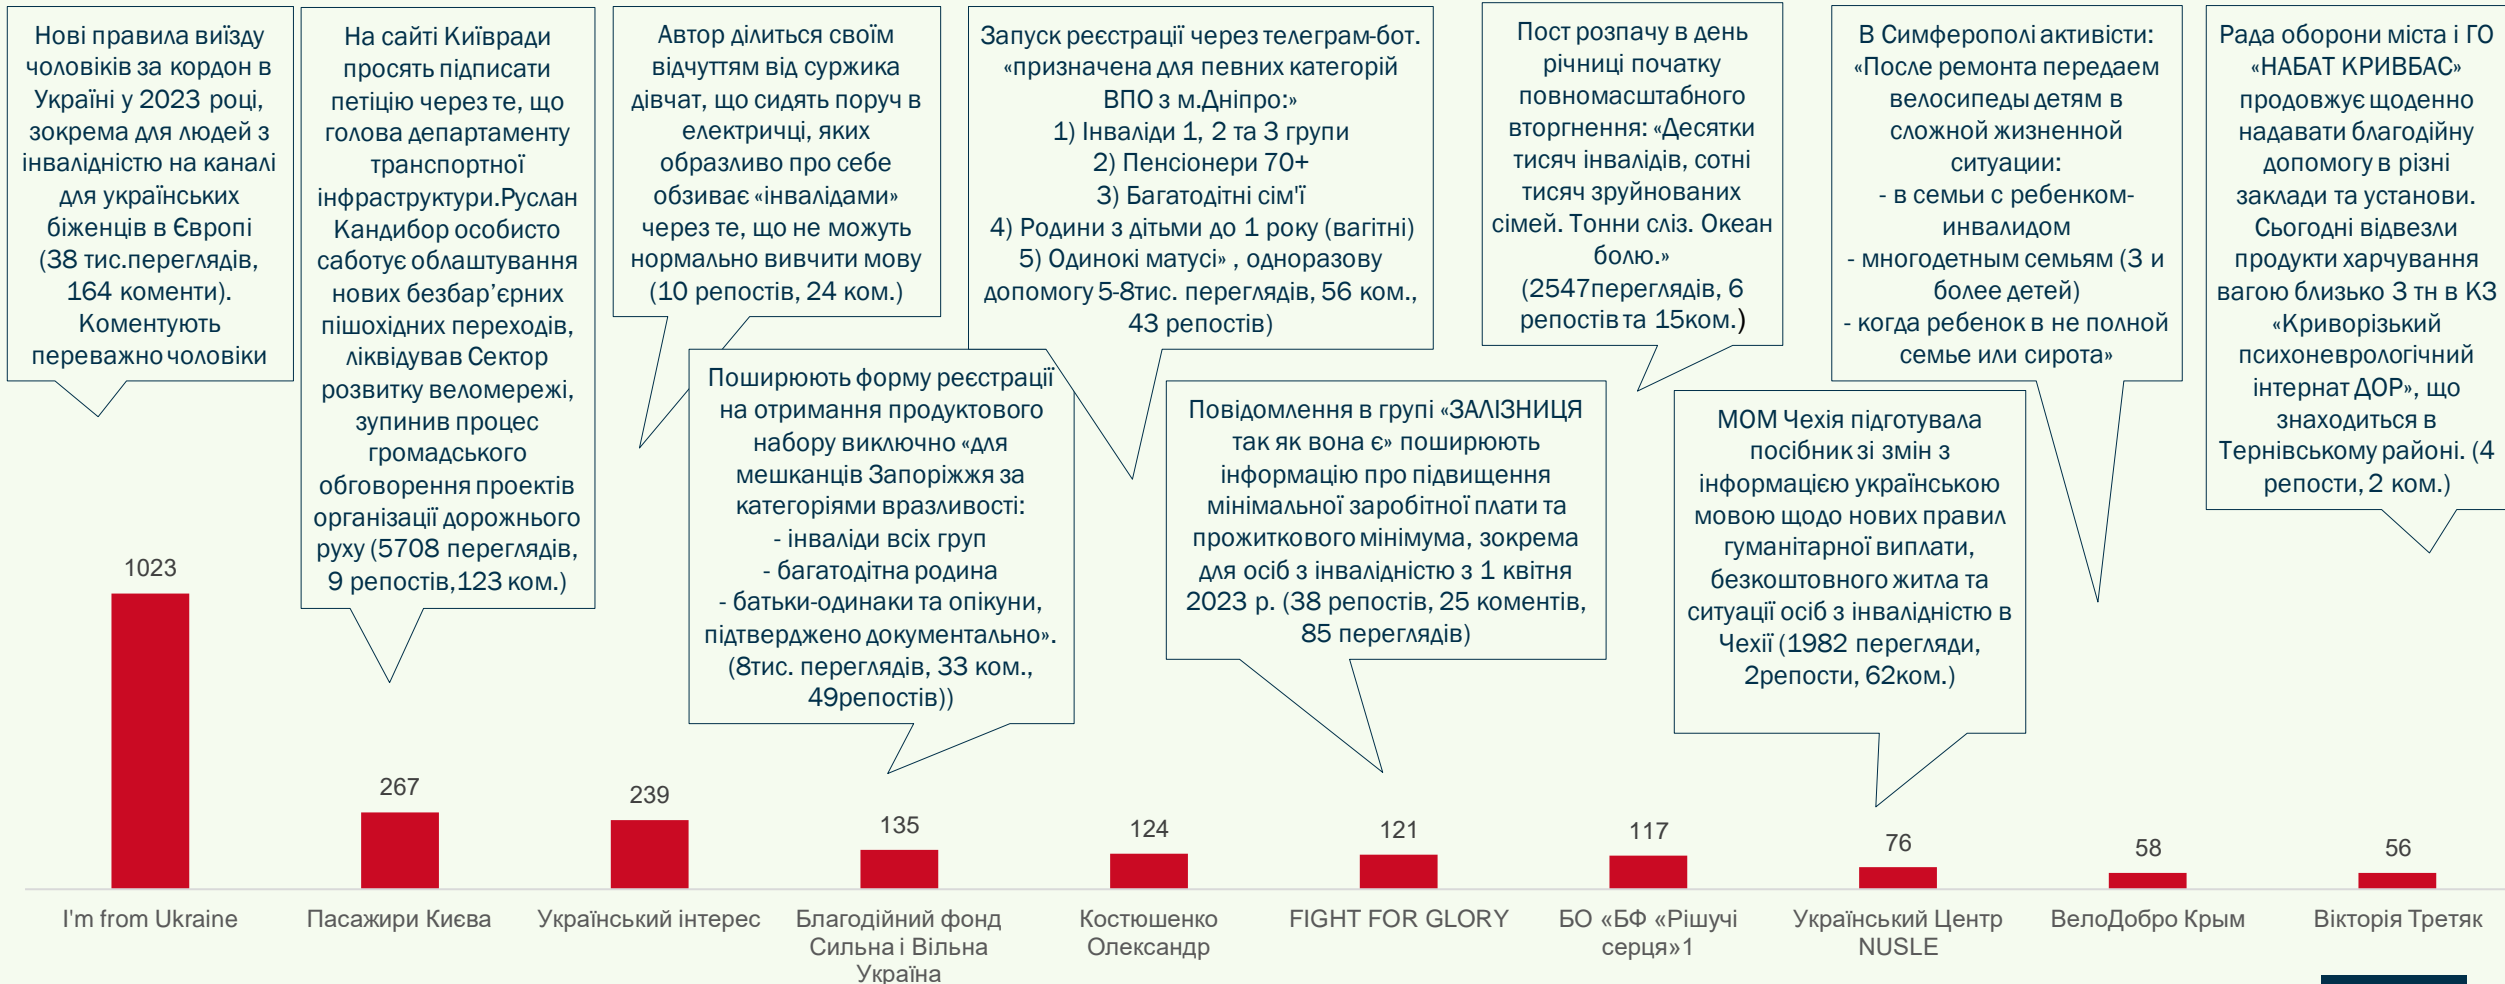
Нові правила виїзду чоловіків за кордон в Україні у 2023 році, зокрема для людей з інвалідністю на каналі для українських біженців в Європі (38 тис.переглядів, 164 коменти). Коментують переважно чоловіки

На сайті Київради просять підписати петицію через те, що голова департаменту транспортної інфраструктури.Руслан Кандибор особисто саботує облаштування нових безбар'єрних пішохідних переходів, ліквідував Сектор розвитку веломережі, зупинив процес громадського обговорення проектів організації дорожнього руху (5708 переглядів, 9 репостів,123 ком.)

Автор ділиться своїм відчуттям від суржика дівчат, що сидять поруч в електричці, яких образливо про себе обзиває «інвалідами» через те, що не можуть нормально вивчити мову (10 репостів, 24 ком.)

Поширюють форму реєстрації на отримання продуктового набору виключно «для мешканців Запоріжжя за категоріями вразливості:
- інваліди всіх груп
- багатодітна родина
- батьки-одинаки та опікуни, підтверджено документально». (8тис. переглядів, 33 ком., 49репостів))

Запуск реєстрації через телеграм-бот. «призначена для певних категорій ВПО з м.Дніпро:»
1) Інваліди 1, 2 та 3 групи
2) Пенсіонери 70+
3) Багатодітні сім'ї
4) Родини з дітьми до 1 року (вагітні)
5) Одинокі матусі» , одноразову допомогу 5-8тис. переглядів, 56 ком., 43 репостів)

Повідомлення в групі «ЗАЛІЗНИЦЯ так як вона є» поширюють інформацію про підвищення мінімальної заробітної плати та прожиткового мінімума, зокрема для осіб з інвалідністю з 1 квітня 2023 р. (38 репостів, 25 коментів, 85 переглядів)

Пост розпачу в день річниці початку повномасштабного вторгнення: «Десятки тисяч інвалідів, сотні тисяч зруйнованих сімей. Тонни сліз. Океан болю.» (2547переглядів, 6 репостів та 15ком.)

МОМ Чехія підготувала посібник зі змін з інформацією українською мовою щодо нових правил гуманітарної виплати, безкоштовного житла та ситуації осіб з інвалідністю в Чехії (1982 перегляди, 2репости, 62ком.)

В Симферополі активісти: «После ремонта передаем велосипеды детям в сложной жизненной ситуации:
- в семьи с ребенком-инвалидом
- многодетным семьям (3 и более детей)
- когда ребенок в не полной семье или сирота»

Рада оборони міста і ГО «НАБАТ КРИВБАС» продовжує щоденно надавати благодійну допомогу в різні заклади та установи. Сьогодні відвезли продукти харчування вагою близько 3 тн в КЗ «Криворізький психоневрологічний інтернат ДОР», що знаходиться в Тернівському районі. (4 репости, 2 ком.)

| I'm from Ukraine | Пасажири Києва | Український інтерес | Благодійний фонд Сильна і Вільна Україна | Костюшенко Олександр | FIGHT FOR GLORY | БО «БФ «Рішучі серця»1 | Український Центр NUSLE | ВелоДобро Крым | Вікторія Третяк |
|---|---|---|---|---|---|---|---|---|---|
| 1023 | 267 | 239 | 135 | 124 | 121 | 117 | 76 | 58 | 56 |